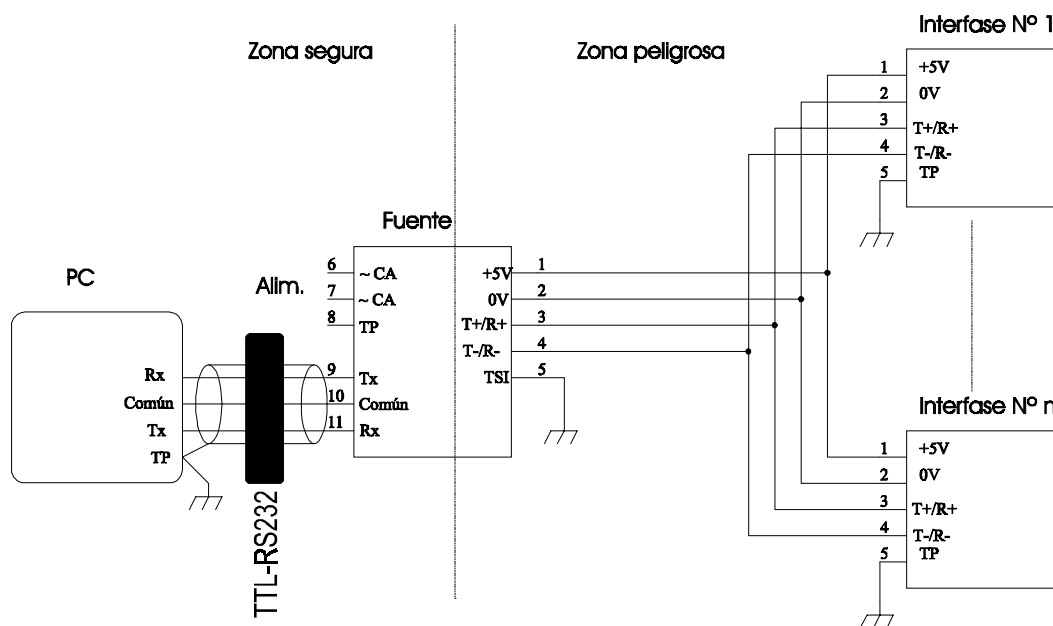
Zona segura

Zona peligrosa

Interfase Nº 1

1 +5V
2 0V
3 T+/R+
4 T-/R-
5 TP

Fuente

PC

Alim.

6 ~ CA
7 ~ CA
8 TP
9 Tx
10 Común
11 Rx

+5V 1
0V 2
T+/R+ 3
T-/R- 4
TSI 5

Rx
Común
Tx
TP

TTL-RS232

Interfase Nº n

1 +5V
2 0V
3 T+/R+
4 T-/R-
5 TP